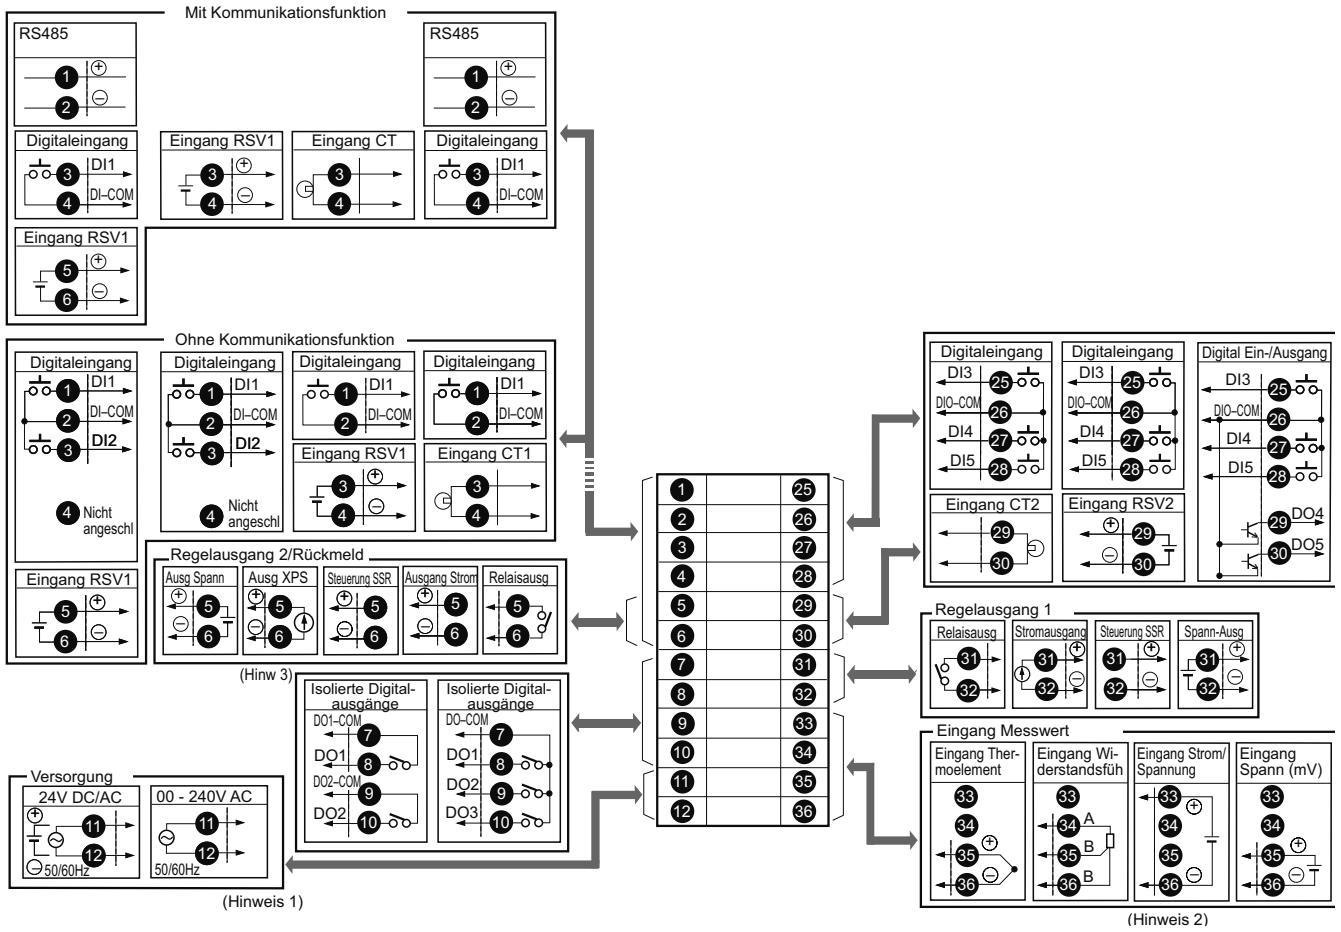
Mit Kommunikationsfunktion

RS485
1 ⊕
2 ⊖

RS485
1 ⊕
2 ⊖

Digitaleingang
3 DI1
4 DI-COM

Eingang RSV1
3 ⊕
4 ⊖

Eingang CT
3
4

Digitaleingang
3 DI1
4 DI-COM

Eingang RSV1
5 ⊕
6 ⊖

Ohne Kommunikationsfunktion

Digitaleingang
1 DI1
2 DI-COM
3 DI2
4 Nicht angeschl

Digitaleingang
1 DI1
2 DI-COM
3 DI2
4 Nicht angeschl

Digitaleingang
1 DI1
2 DI-COM

Digitaleingang
1 DI1
2 DI-COM

Eingang RSV1
3 ⊕
4 ⊖

Eingang CT1
3
4

Eingang RSV1
5 ⊕
6 ⊖

Regelausgang 2/Rückmeld

Ausg Spann
⊕ 5
⊖ 6

Ausg XPS
⊕ 5
⊖ 6

Steuerung SSR
⊕ 5
⊖ 6

Ausgang Strom
⊕ 5
⊖ 6

Relaisausg
5
6

(Hinw 3)

Isolierte Digitalausgänge
DO1-COM 7
DO1 8
DO2-COM 9
DO2 10

Isolierte Digitalausgänge
DO-COM 7
DO1 8
DO2 9
DO3 10

Versorgung

24V DC/AC
⊕ 11
⊖ 12
50/60Hz

00 - 240V AC
11
12
50/60Hz

(Hinweis 1)

| 1 | | 25 |
|---|---|---|
| 2 | | 26 |
| 3 | | 27 |
| 4 | | 28 |
| 5 | | 29 |
| 6 | | 30 |
| 7 | | 31 |
| 8 | | 32 |
| 9 | | 33 |
| 10 | | 34 |
| 11 | | 35 |
| 12 | | 36 |

Digitaleingang
DI3 25
DIO-COM 26
DI4 27
DI5 28

Digitaleingang
DI3 25
DIO-COM 26
DI4 27
DI5 28

Digital Ein-/Ausgang
DI3 25
DIO-COM 26
DI4 27
DI5 28
29 DO4
30 DO5

Eingang CT2
29
30

Eingang RSV2
⊕ 29
⊖ 30

Regelausgang 1

Relaisausg
31
32

Stromausgang
31 ⊕
32 ⊖

Steuerung SSR
31 ⊕
32 ⊖

Spann-Ausg
31 ⊕
32 ⊖

Eingang Messwert

Eingang Thermoelement
33
34
35 ⊕
36 ⊖

Eingang Widerstandsfüh
33
34 A
35 B
36 B

Eingang Strom/Spannung
33 ⊕
34
35
36 ⊖

Eingang Spann (mV)
33
34
35 ⊕
36 ⊖

(Hinweis 2)